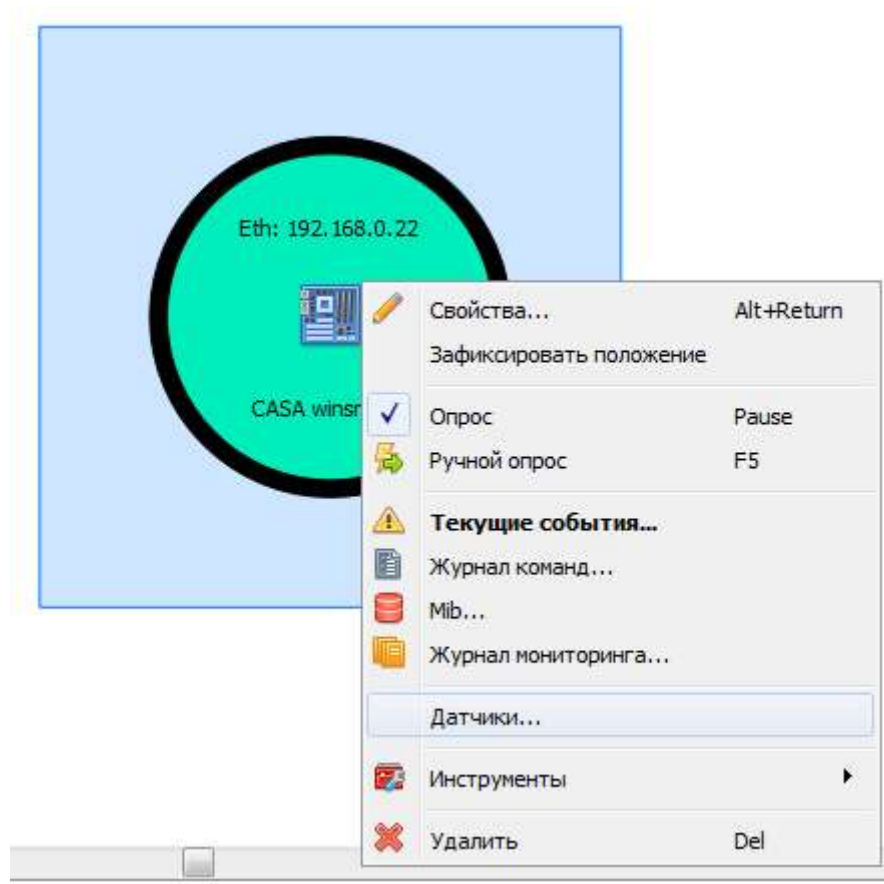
Eth: 192.168.0.22

CASA winsn

Свойства... Alt+Return
Зафиксировать положение

Опрос Pause
Ручной опрос F5

**Текущие события...**
Журнал команд...
Mib...
Журнал мониторинга...

Датчики...

Инструменты

Удалить Del